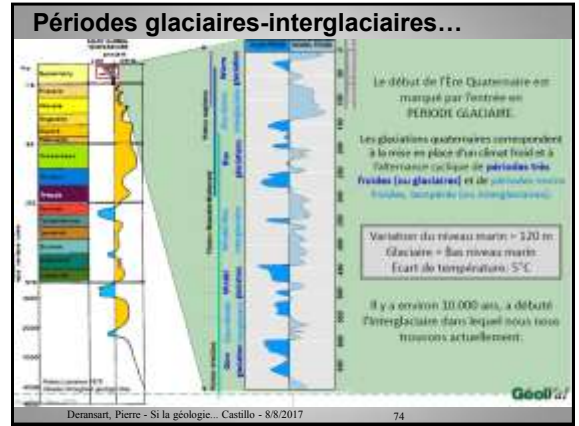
Périodes glaciaires-interglaciaires…

Le début de l'Ère Quaternaire est marqué par l'entrée en PERIODE GLACIAIRE.

Les glaciations quaternaires correspondent à la mise en place d'un climat froid et à l'alternance cyclique de périodes très froides (ou glaciaires) et de périodes moins froides, tempérées (ou interglaciaires).

Variation du niveau marin: > 120 m
Glaciaire = Bas niveau marin
Écart de température: 5°C

Il y a environ 10.000 ans, a débuté l'interglaciaire dans lequel nous nous trouvons actuellement.

Géol'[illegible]

Deransart, Pierre - Si la géologie... Castillo - 8/8/2017

74